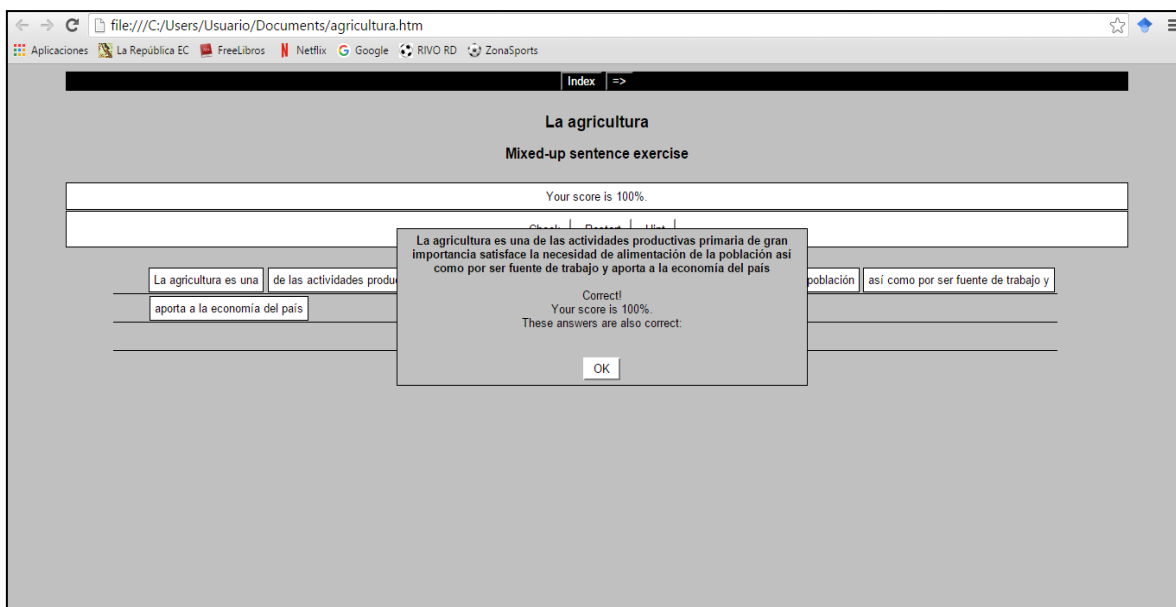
file:///C:/Users/Usuario/Documents/agricultura.htm

Aplicaciones La República EC FreeLibros Netflix Google RIVO RD ZonaSports

Index =>

La agricultura

Mixed-up sentence exercise

Your score is 100%.

Check Restart Hint

La agricultura es una de las actividades produc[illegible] población así como por ser fuente de trabajo y aporta a la economía del país

La agricultura es una de las actividades productivas primaria de gran importancia satisface la necesidad de alimentación de la población así como por ser fuente de trabajo y aporta a la economía del país

Correct!
Your score is 100%.
These answers are also correct:

OK